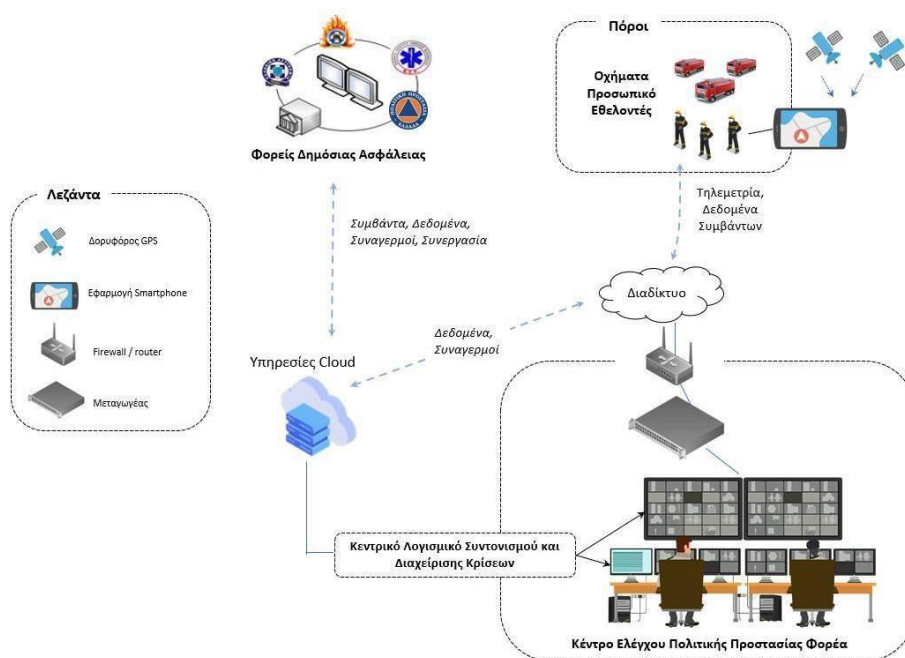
Πόροι

Οχήματα
Προσωπικό
Εθελοντές

Φορείς Δημόσιας Ασφάλειας

Λεζάντα

Δορυφόρος GPS

Εφαρμογή Smartphone

Firewall / router

Μεταγωγέας

Συμβάντα, Δεδομένα,
Συναγερμοί, Συνεργασία

Τηλεμετρία,
Δεδομένα
Συμβάντων

Διαδίκτυο

Δεδομένα,
Συναγερμοί

Υπηρεσίες Cloud

Κεντρικό Λογισμικό Συντονισμού και
Διαχείρισης Κρίσεων

Κέντρο Ελέγχου Πολιτικής Προστασίας Φορέα